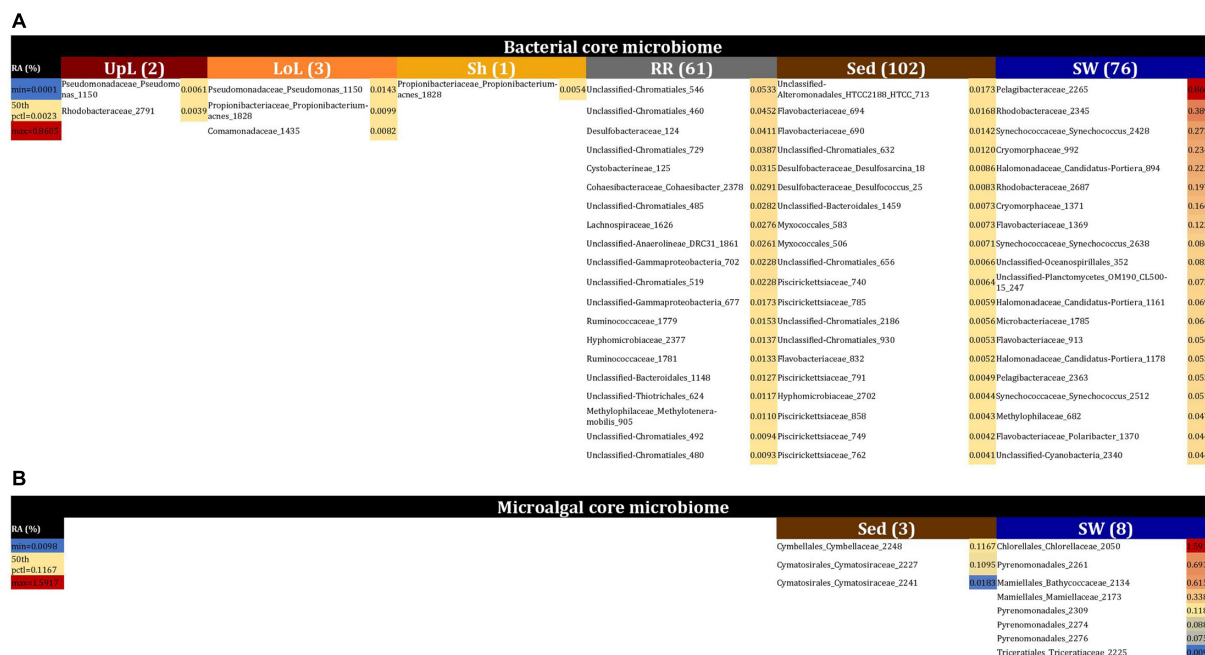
A

Bacterial core microbiome

| RA (%) | UpL (2) | | LoL (3) | | Sh (1) | | RR (61) | | Sed (102) | | SW (76) | |
|---|---|---|---|---|---|---|---|---|---|---|---|---|
| min=0.0001 | Pseudomonadaceae_Pseudomonas_1150 | 0.0061 | Pseudomonadaceae_Pseudomonas_1150 | 0.0143 | Propionibacteriaceae_Propionibacterium-acnes_1828 | 0.0054 | Unclassified-Chromatiales_546 | 0.0533 | Unclassified-Alteromonadales_HTCC2188_HTCC_713 | 0.0173 | Pelagibacteraceae_2265 | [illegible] |
| 50th pctl=0.0023 | Rhodobacteraceae_2791 | 0.0039 | Propionibacteriaceae_Propionibacterium-acnes_1828 | 0.0099 | | | Unclassified-Chromatiales_460 | 0.0452 | Flavobacteriaceae_694 | 0.0168 | Rhodobacteraceae_2345 | 0.38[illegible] |
| max=18.602 | | | Comamonadaceae_1435 | 0.0082 | | | Desulfobacteraceae_124 | 0.0411 | Flavobacteriaceae_690 | 0.0142 | Synechococcaceae_Synechococcus_2428 | 0.27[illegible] |
| | | | | | | | Unclassified-Chromatiales_729 | 0.0387 | Unclassified-Chromatiales_632 | 0.0120 | Cryomorphaceae_992 | 0.23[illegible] |
| | | | | | | | Cystobacterineae_125 | 0.0315 | Desulfobacteraceae_Desulfosarcina_18 | 0.0086 | Halomonadaceae_Candidatus-Portiera_894 | 0.22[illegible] |
| | | | | | | | Cohaesibacteraceae_Cohaesibacter_2378 | 0.0291 | Desulfobacteraceae_Desulfococcus_25 | 0.0083 | Rhodobacteraceae_2687 | 0.19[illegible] |
| | | | | | | | Unclassified-Chromatiales_485 | 0.0282 | Unclassified-Bacteroidales_1459 | 0.0073 | Cryomorphaceae_1371 | 0.16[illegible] |
| | | | | | | | Lachnospiraceae_1626 | 0.0276 | Myxococcales_583 | 0.0073 | Flavobacteriaceae_1369 | 0.12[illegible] |
| | | | | | | | Unclassified-Anaerolineae_DRC31_1861 | 0.0261 | Myxococcales_506 | 0.0071 | Synechococcaceae_Synechococcus_2638 | 0.08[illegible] |
| | | | | | | | Unclassified-Gammaproteobacteria_702 | 0.0228 | Unclassified-Chromatiales_656 | 0.0066 | Unclassified-Oceanospirillales_352 | 0.08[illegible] |
| | | | | | | | Unclassified-Chromatiales_519 | 0.0228 | Piscirickettsiaceae_740 | 0.0064 | Unclassified-Planctomycetes_OM190_CL500-15_247 | 0.07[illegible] |
| | | | | | | | Unclassified-Gammaproteobacteria_677 | 0.0173 | Piscirickettsiaceae_785 | 0.0059 | Halomonadaceae_Candidatus-Portiera_1161 | 0.06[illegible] |
| | | | | | | | Ruminococcaceae_1779 | 0.0153 | Unclassified-Chromatiales_2186 | 0.0056 | Microbacteriaceae_1785 | 0.06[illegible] |
| | | | | | | | Hyphomicrobiaceae_2377 | 0.0137 | Unclassified-Chromatiales_930 | 0.0053 | Flavobacteriaceae_913 | 0.05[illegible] |
| | | | | | | | Ruminococcaceae_1781 | 0.0133 | Flavobacteriaceae_832 | 0.0052 | Halomonadaceae_Candidatus-Portiera_1178 | 0.05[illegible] |
| | | | | | | | Unclassified-Bacteroidales_1148 | 0.0127 | Piscirickettsiaceae_791 | 0.0049 | Pelagibacteraceae_2363 | 0.05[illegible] |
| | | | | | | | Unclassified-Thiotrichales_624 | 0.0117 | Hyphomicrobiaceae_2702 | 0.0044 | Synechococcaceae_Synechococcus_2512 | 0.05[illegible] |
| | | | | | | | Methylophilaceae_Methylotenera-mobilis_905 | 0.0110 | Piscirickettsiaceae_858 | 0.0043 | Methylophilaceae_682 | 0.04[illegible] |
| | | | | | | | Unclassified-Chromatiales_492 | 0.0094 | Piscirickettsiaceae_749 | 0.0042 | Flavobacteriaceae_Polaribacter_1370 | 0.04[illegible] |
| | | | | | | | Unclassified-Chromatiales_480 | 0.0093 | Piscirickettsiaceae_762 | 0.0041 | Unclassified-Cyanobacteria_2340 | 0.04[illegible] |

B

Microalgal core microbiome

| RA (%) | Sed (3) | | SW (8) | |
|---|---|---|---|---|
| min=0.0098 | Cymbellales_Cymbellaceae_2248 | 0.1167 | Chlorellales_Chlorellaceae_2050 | 1.59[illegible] |
| 50th pctl=0.1167 | Cymatosirales_Cymatosiraceae_2227 | 0.1095 | Pyrenomonadales_2261 | 0.69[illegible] |
| max=1.5917 | Cymatosirales_Cymatosiraceae_2241 | 0.0183 | Mamiellales_Bathycoccaceae_2134 | 0.61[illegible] |
| | | | Mamiellales_Mamiellaceae_2173 | 0.33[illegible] |
| | | | Pyrenomonadales_2309 | 0.11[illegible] |
| | | | Pyrenomonadales_2274 | 0.08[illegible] |
| | | | Pyrenomonadales_2276 | 0.07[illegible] |
| | | | Triceratiales_Triceratiaceae_2225 | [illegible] |